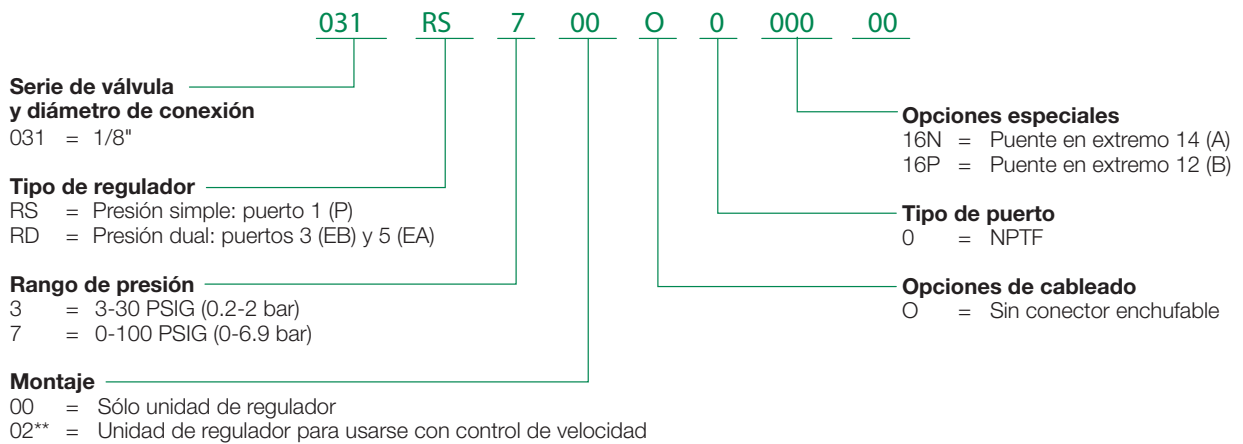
031 RS 7 00 O 0 000 00

**Serie de válvula y diámetro de conexión**
031 = 1/8"

**Tipo de regulador**
RS = Presión simple: puerto 1 (P)
RD = Presión dual: puertos 3 (EB) y 5 (EA)

**Rango de presión**
3 = 3-30 PSIG (0.2-2 bar)
7 = 0-100 PSIG (0-6.9 bar)

**Montaje**
00 = Sólo unidad de regulador
02** = Unidad de regulador para usarse con control de velocidad

**Opciones especiales**
16N = Puente en extremo 14 (A)
16P = Puente en extremo 12 (B)

**Tipo de puerto**
0 = NPTF

**Opciones de cableado**
O = Sin conector enchufable